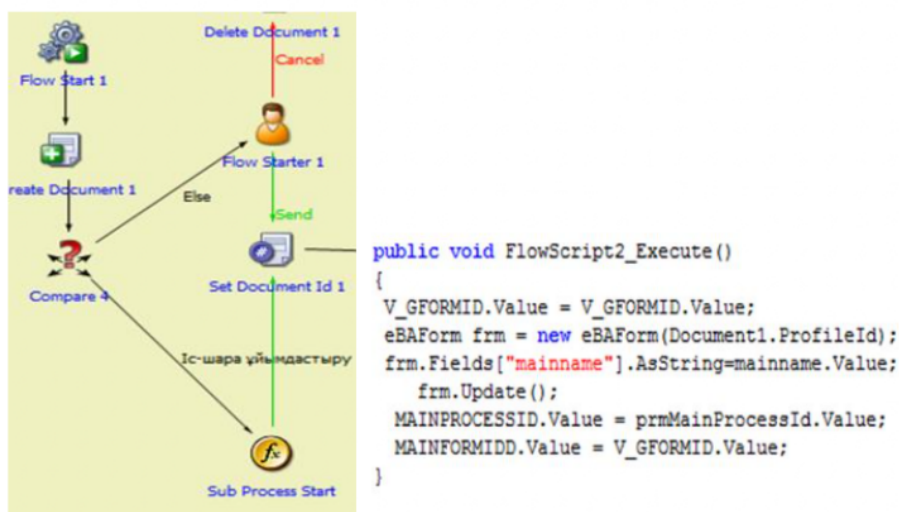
Flow Start 1

reate Document 1

Compare 4

Delete Document 1

Cancel

Flow Starter 1

Else

Send

Set Document Id 1

Іс-шара ұйымдастыру

Sub Process Start

public void FlowScript2_Execute()
{
V_GFORMID.Value = V_GFORMID.Value;
eBAForm frm = new eBAForm(Document1.ProfileId);
frm.Fields["mainname"].AsString=mainname.Value;
frm.Update();
MAINPROCESSID.Value = prmMainProcessId.Value;
MAINFORMIDD.Value = V_GFORMID.Value;
}